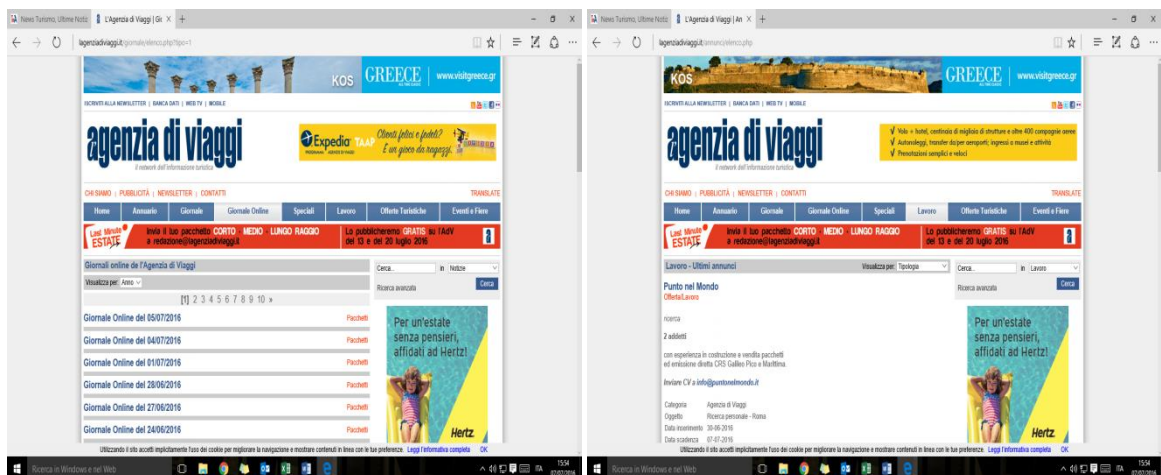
News Turismo, Ultime Notiz | L'Agenzia di Viaggi | Gi ×

lagenziadiviaggi.it/giornale/elenco.php?tipo=1

KOS GREECE www.visitgreece.gr

ISCRIVITI ALLA NEWSLETTER | BANCA DATI | WEB TV | MOBILE

agenzia di viaggi
il network dell'informazione turistica

Expedia TAAP Clienti felici e fedeli? È un gioco da ragazzi.

CHI SIAMO | PUBBLICITÀ | NEWSLETTER | CONTATTI

TRANSLATE

| Home | Annuario | Giornale | Giornale Online | Speciali | Lavoro | Offerte Turistiche | Eventi e Fiere |
|---|---|---|---|---|---|---|---|

Last Minute ESTATE Invia il tuo pacchetto CORTO MEDIO LUNGO RAGGIO a redazione@lagenziadiviaggi.it Lo pubblicheremo GRATIS su l'AdV del 13 e del 20 luglio 2016

Giornali online de l'Agenzia di Viaggi

Cerca... in Notizie

Ricerca avanzata Cerca

Visualizza per: Anno

[1] 2 3 4 5 6 7 8 9 10 »

| Giornale Online del 05/07/2016 | Pacchetti |
|---|---|
| Giornale Online del 04/07/2016 | Pacchetti |
| Giornale Online del 01/07/2016 | Pacchetti |
| Giornale Online del 28/06/2016 | Pacchetti |
| Giornale Online del 27/06/2016 | Pacchetti |
| Giornale Online del 24/06/2016 | Pacchetti |

Per un'estate senza pensieri, affidati ad Hertz!

Hertz

Utilizzando il sito accetti implicitamente l'uso dei cookie per migliorare la navigazione e mostrare contenuti in linea con le tue preferenze. Leggi l'informativa completa OK

Ricerca in Windows e nel Web

ITA 15:54 07/07/2016

News Turismo, Ultime Notiz | L'Agenzia di Viaggi | An ×

lagenziadiviaggi.it/annunci/elenco.php

KOS GREECE www.visitgreece.gr

ISCRIVITI ALLA NEWSLETTER | BANCA DATI | WEB TV | MOBILE

agenzia di viaggi
il network dell'informazione turistica

√ Volo + hotel, centinaia di migliaia di strutture e oltre 400 compagnie aeree
√ Autonoleggi, transfer da/per aeroporti, ingressi a musei e attività
√ Prenotazioni semplici e veloci

CHI SIAMO | PUBBLICITÀ | NEWSLETTER | CONTATTI

TRANSLATE

| Home | Annuario | Giornale | Giornale Online | Speciali | Lavoro | Offerte Turistiche | Eventi e Fiere |
|---|---|---|---|---|---|---|---|

Last Minute ESTATE Invia il tuo pacchetto CORTO MEDIO LUNGO RAGGIO a redazione@lagenziadiviaggi.it Lo pubblicheremo GRATIS su l'AdV del 13 e del 20 luglio 2016

Lavoro - Ultimi annunci Visualizza per: Tipologia

Cerca... in Lavoro

Ricerca avanzata Cerca

Punto nel Mondo
Offerta/Lavoro

ricerca

2 addetti

con esperienza in costruzione e vendita pacchetti ed emissione diretta CRS Galileo Pico e Maritima.

Inviare CV a info@puntonelmondo.it

| Categoria | Agenzia di Viaggi |
|---|---|
| Oggetto | Ricerca personale - Roma |
| Data inserimento | 30-06-2016 |
| Data scadenza | 07-07-2016 |

Per un'estate senza pensieri, affidati ad Hertz!

Hertz

Utilizzando il sito accetti implicitamente l'uso dei cookie per migliorare la navigazione e mostrare contenuti in linea con le tue preferenze. Leggi l'informativa completa OK

Ricerca in Windows e nel Web

ITA 15:54 07/07/2016